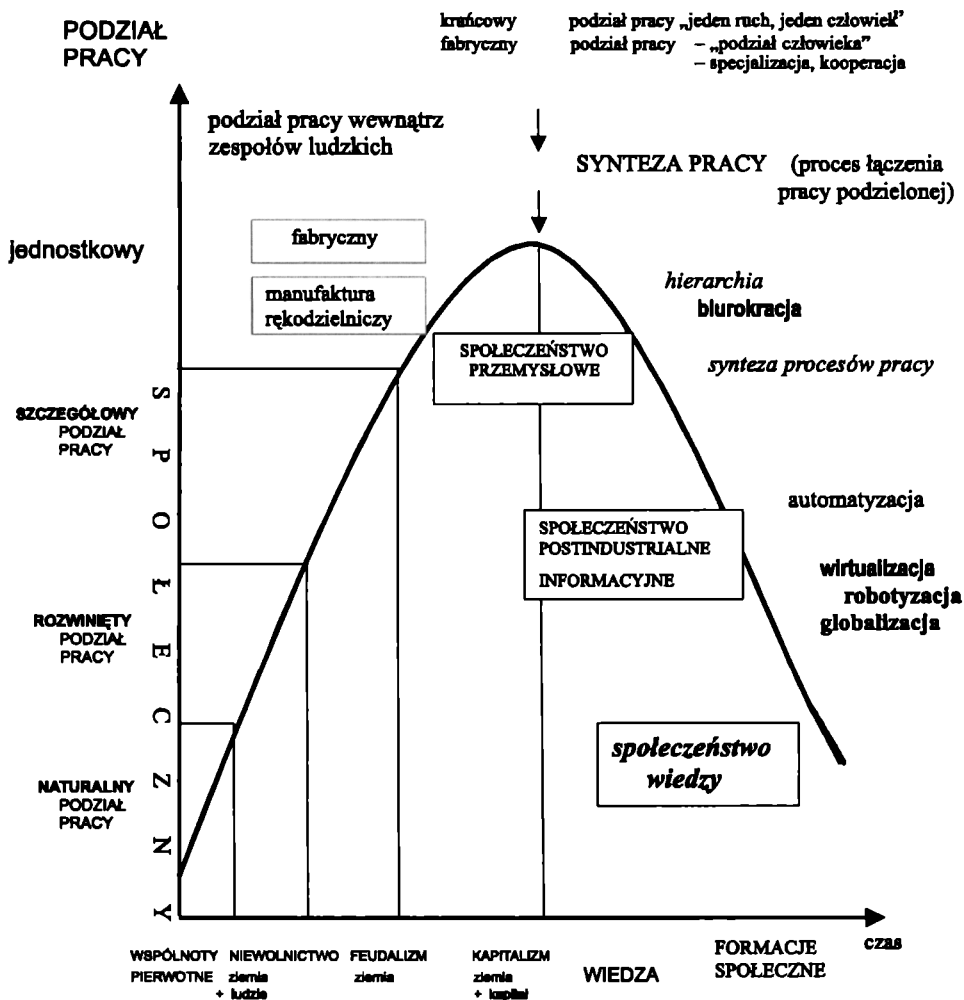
PODZIAŁ PRACY

krańcowy fabryczny

podział pracy „jeden ruch, jeden człowiek"
podział pracy – „podział człowieka"
– specjalizacja, kooperacja

podział pracy wewnątrz zespołów ludzkich

SYNTEZA PRACY (proces łączenia pracy podzielonej)

jednostkowy

fabryczny

manufaktura rękodzielniczy

hierarchia
biurokracja

SPOŁECZEŃSTWO PRZEMYSŁOWE

synteza procesów pracy

SZCZEGÓŁOWY PODZIAŁ PRACY

S P O Ł E C Z N Y

automatyzacja

SPOŁECZEŃSTWO POSTINDUSTRIALNE
INFORMACYJNE

wirtualizacja
robotyzacja
globalizacja

ROZWINIĘTY PODZIAŁ PRACY

społeczeństwo wiedzy

NATURALNY PODZIAŁ PRACY

czas

WSPÓLNOTY PIERWOTNE

NIEWOLNICTWO ziemia + ludzie

FEUDALIZM ziemia

KAPITALIZM ziemia + kapitał

WIEDZA

FORMACJE SPOŁECZNE